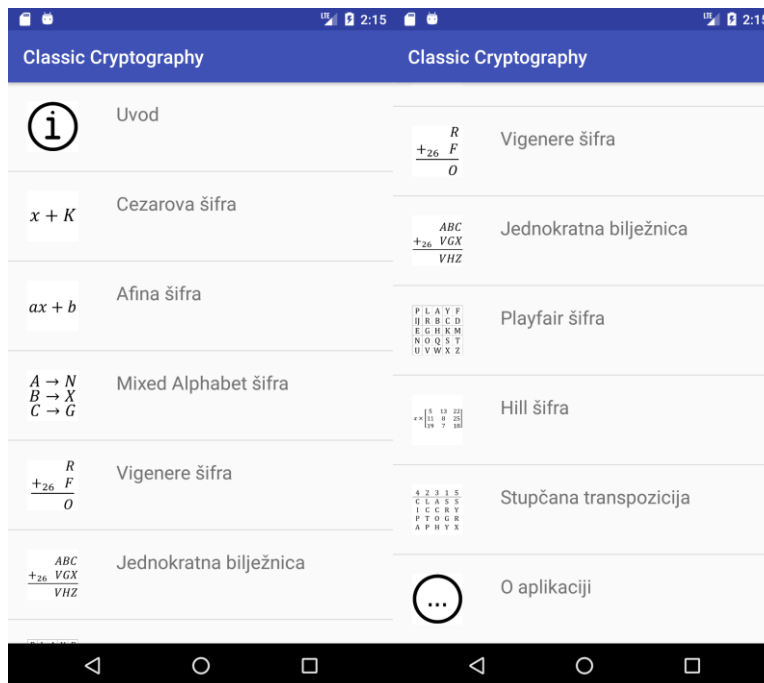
LTE 2:15

Classic Cryptography

i

Uvod

$x + K$

Cezarova šifra

$ax + b$

Afina šifra

$A \to N$
$B \to X$
$C \to G$

Mixed Alphabet šifra

$\frac{+_{26} \begin{matrix} R \\ F \end{matrix}}{O}$

Vigenere šifra

$\frac{+_{26} \begin{matrix} ABC \\ VGX \end{matrix}}{VHZ}$

Jednokratna bilježnica

LTE 2:15

Classic Cryptography

$\frac{+_{26} \begin{matrix} R \\ F \end{matrix}}{O}$

Vigenere šifra

$\frac{+_{26} \begin{matrix} ABC \\ VGX \end{matrix}}{VHZ}$

Jednokratna bilježnica

| P | L | A | Y | F |
|---|---|---|---|---|
| IJ | R | B | C | D |
| E | G | H | K | M |
| N | O | Q | S | T |
| U | V | W | X | Z |

Playfair šifra

$x \times \begin{bmatrix} 5 & 13 & 22 \\ 11 & 8 & 25 \\ 19 & 7 & 18 \end{bmatrix}$

Hill šifra

| 4 | 2 | 3 | 1 | 5 |
|---|---|---|---|---|
| C | L | A | S | S |
| I | C | C | R | Y |
| P | T | O | G | R |
| A | P | H | Y | X |

Stupčana transpozicija

...

O aplikaciji